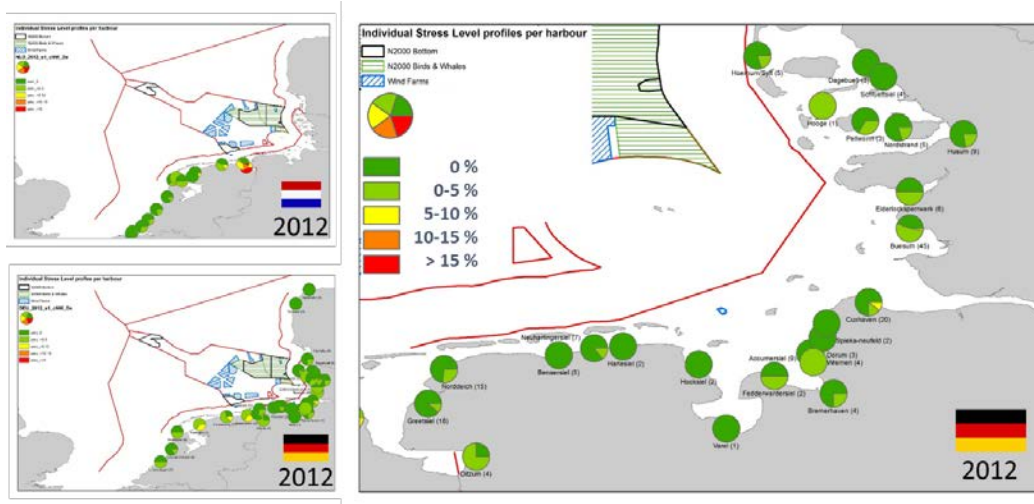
Individual Stress Level profiles per harbour

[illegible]

2012

Individual Stress Level profiles per harbour

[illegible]

2012

Individual Stress Level profiles per harbour

N2000 Bottom

N2000 Birds & Whales

Wind Farms

0 %

0-5 %

5-10 %

10-15 %

> 15 %

Hoernum/Sylt (5)

Dagebuell (5)

Schluettsiel (4)

Hooge (1)

Pellworm (3)

Nordstrand (5)

Husum (9)

Eiderlocksperrwerk (6)

Buesum (45)

Cuxhaven (20)

Spieka-neufeld (2)

Dorum (3)

Wremen (4)

Accumersiel (9)

Neuharlingersiel (7)

Bensersiel (5)

Harlesiel (2)

Hooksiel (2)

Fedderwardersiel (2)

Bremerhaven (4)

Norddeich (13)

Greetsiel (18)

Varel (1)

Ditzum (4)

2012